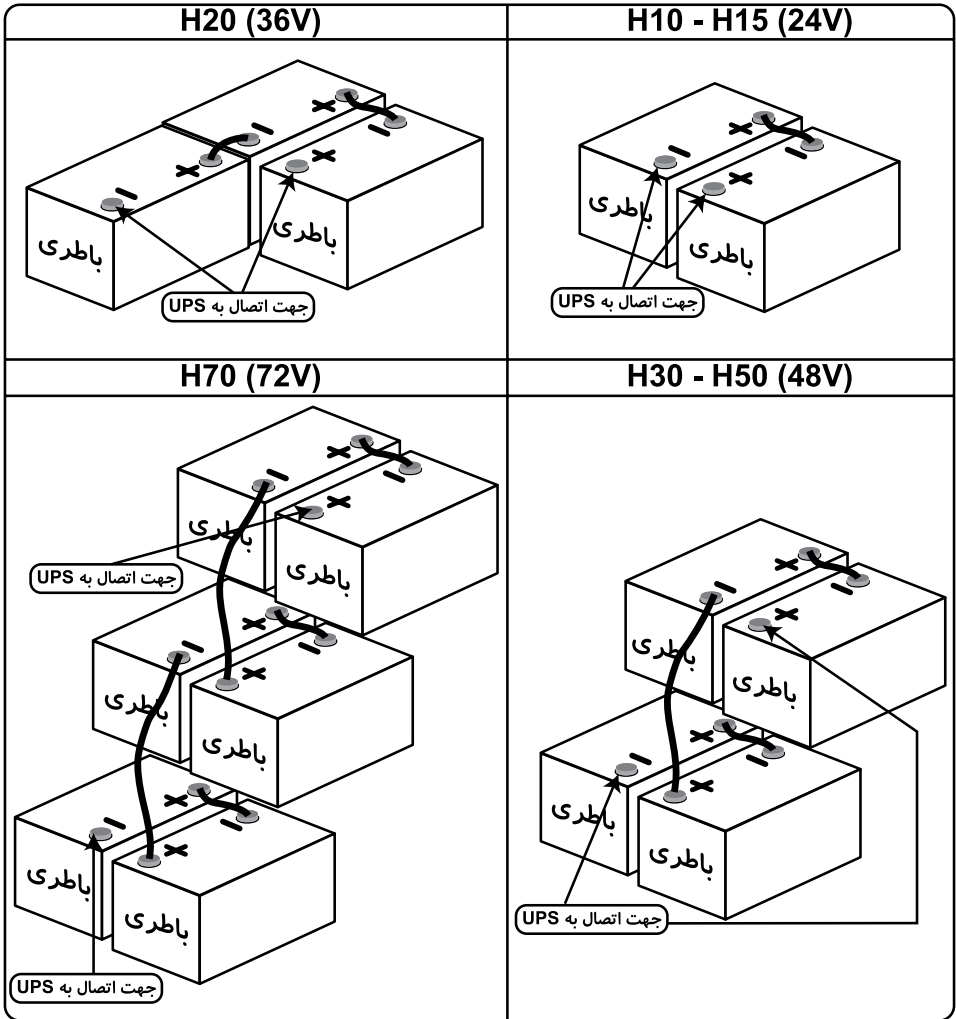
H20 (36V)

باطری
باطری
جهت اتصال به UPS

H10 - H15 (24V)

باطری
باطری
جهت اتصال به UPS

H70 (72V)

باطری
باطری
جهت اتصال به UPS
باطری
باطری
باطری
باطری
جهت اتصال به UPS

H30 - H50 (48V)

باطری
باطری
باطری
باطری
جهت اتصال به UPS